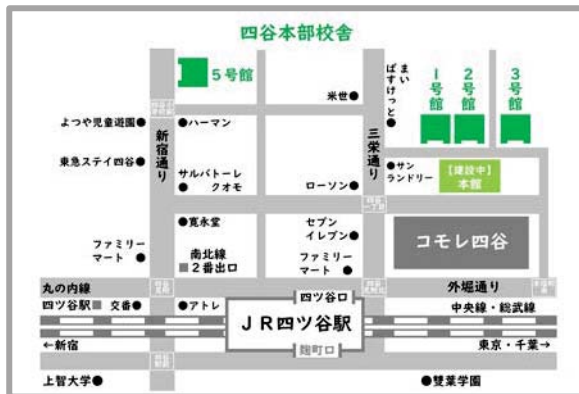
四谷本部校舎

5号館

1号館

2号館

3号館

まいばすけっと●

米世●

よつや児童遊園●

●ハーマン

新宿通り

三栄通り

東急ステイ四谷●

サルバトーレクオモ

ローソン●

●サンランドリー

【建設中】本館

●寛永堂

セブンイレブン●

コモレ四谷

ファミリーマート●

南北線 ■2番出口

ファミリーマート●

丸の内線

外堀通り

四ツ谷駅■ 交番●

●アトレ

四ツ谷口

JR四ツ谷駅

麹町口

中央線・総武線

←新宿

東京・千葉→

上智大学●

●雙葉学園